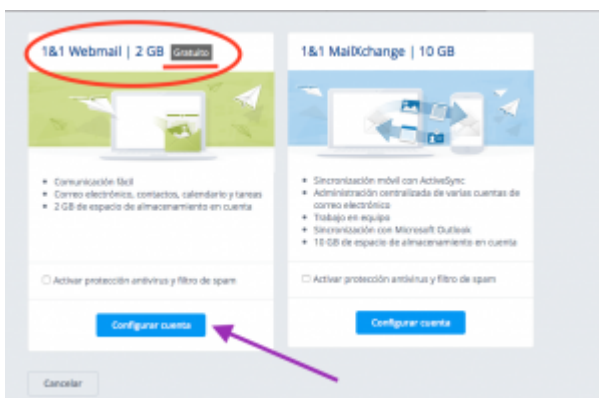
1&1 Webmail | 2 GB Gratuito

- Comunicación fácil
- Correo electrónico, contactos, calendario y tareas
- 2 GB de espacio de almacenamiento en cuenta

Activar protección antivirus y filtro de spam

Configurar cuenta

1&1 MailXchange | 10 GB

- Sincronización móvil con ActiveSync
- Administración centralizada de varias cuentas de correo electrónico
- Trabajo en equipo
- Sincronización con Microsoft Outlook
- 10 GB de espacio de almacenamiento en cuenta

Activar protección antivirus y filtro de spam

Configurar cuenta

Cancelar